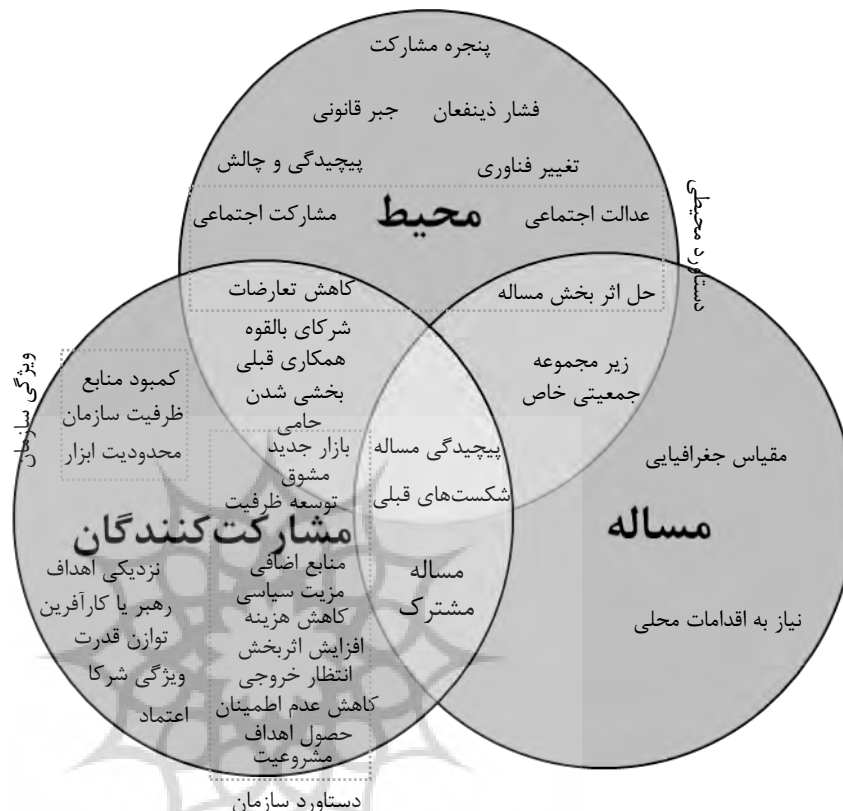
پنجره مشارکت

فشار ذینفعان
جبر قانونی

تغییر فناوری
پیچیدگی و چالش

عدالت اجتماعی
محیط
مشارکت اجتماعی

دستاورد محیطی

کاهش تعارضات
حل اثر بخش مساله

شرکای بالقوه
همکاری قبلی
بخشی شدن
حامی

زیر مجموعه
جمعیتی خاص

ویژگی سازمان

کمبود منابع
ظرفیت سازمان
محدودیت ابزار

بازار جدید
مشوق
توسعه ظرفیت

پیچیدگی مساله
شکست‌های قبلی

مقیاس جغرافیایی

مساله

مشارکت‌کنندگان

نزدیکی اهداف
رهبر یا کارآفرین
توازن قدرت
ویژگی شرکا
اعتماد

منابع اضافی
مزیت سیاسی
کاهش هزینه
افزایش اثربخش
انتظار خروجی
کاهش عدم اطمینان
حصول اهداف
مشروعیت

مساله
مشترک

نیاز به اقدامات محلی

دستاورد سازمان